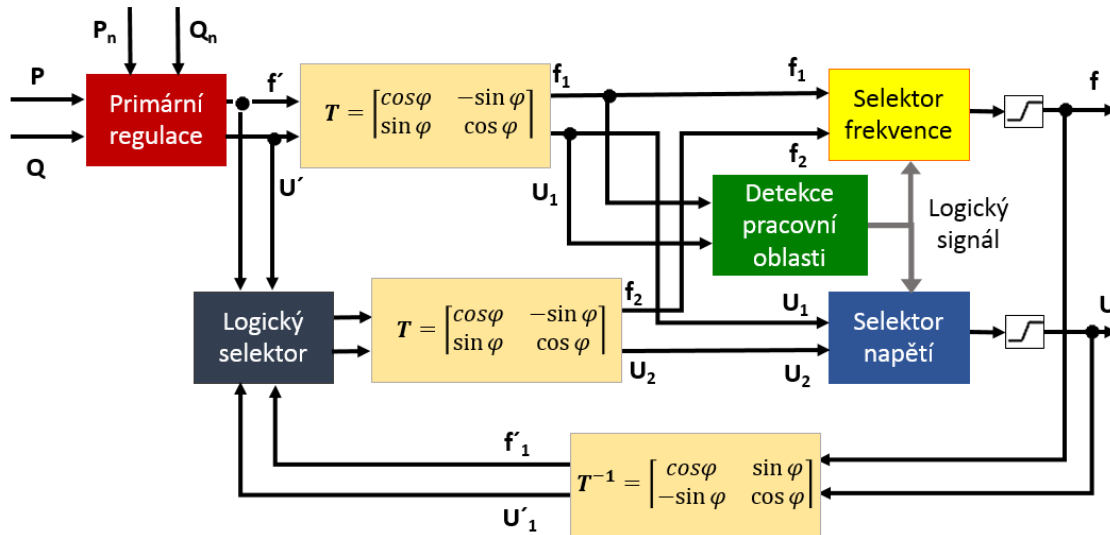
$P_n$

$Q_n$

P

Primární regulace

Q

f´

U´

$T = \begin{bmatrix} cos\varphi & -\sin\varphi \\ \sin\varphi & \cos\varphi \end{bmatrix}$

$f_1$

$U_1$

$f_1$

$f_2$

Selektor frekvence

f

Detekce pracovní oblasti

Logický signál

Logický selektor

$T = \begin{bmatrix} cos\varphi & -\sin\varphi \\ \sin\varphi & \cos\varphi \end{bmatrix}$

$f_2$

$U_2$

$U_1$

$U_2$

Selektor napětí

U

f´$_1$

U´$_1$

$T^{-1} = \begin{bmatrix} cos\varphi & \sin\varphi \\ -\sin\varphi & \cos\varphi \end{bmatrix}$